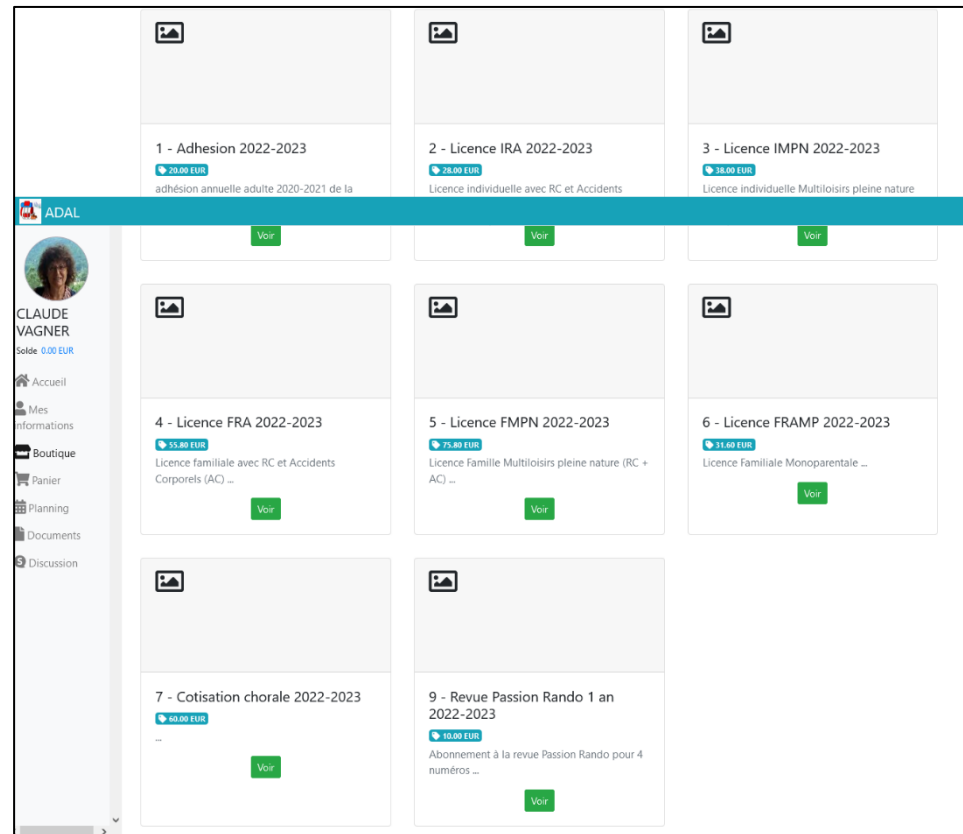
1 - Adhesion 2022-2023
20.00 EUR
adhésion annuelle adulte 2020-2021 de la

2 - Licence IRA 2022-2023
28.00 EUR
Licence individuelle avec RC et Accidents

3 - Licence IMPN 2022-2023
38.00 EUR
Licence individuelle Multiloisirs pleine nature

ADAL

Voir

Voir

Voir

CLAUDE VAGNER
Solde 0.00 EUR

Accueil
Mes informations
Boutique
Panier
Planning
Documents
Discussion

4 - Licence FRA 2022-2023
55.80 EUR
Licence familiale avec RC et Accidents Corporels (AC) ...
Voir

5 - Licence FMPN 2022-2023
75.80 EUR
Licence Famille Multiloisirs pleine nature (RC + AC) ...
Voir

6 - Licence FRAMP 2022-2023
31.60 EUR
Licence Familiale Monoparentale ...
Voir

7 - Cotisation chorale 2022-2023
60.00 EUR
...
Voir

9 - Revue Passion Rando 1 an 2022-2023
10.00 EUR
Abonnement à la revue Passion Rando pour 4 numéros ...
Voir